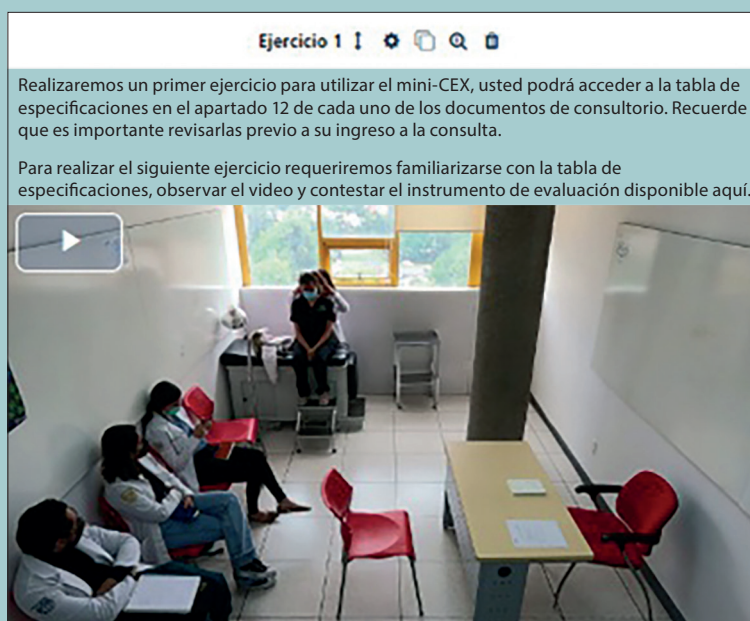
Ejercicio 1

Realizaremos un primer ejercicio para utilizar el mini-CEX, usted podrá acceder a la tabla de especificaciones en el apartado 12 de cada uno de los documentos de consultorio. Recuerde que es importante revisarlas previo a su ingreso a la consulta.

Para realizar el siguiente ejercicio requeriremos familiarizarse con la tabla de especificaciones, observar el video y contestar el instrumento de evaluación disponible aquí.